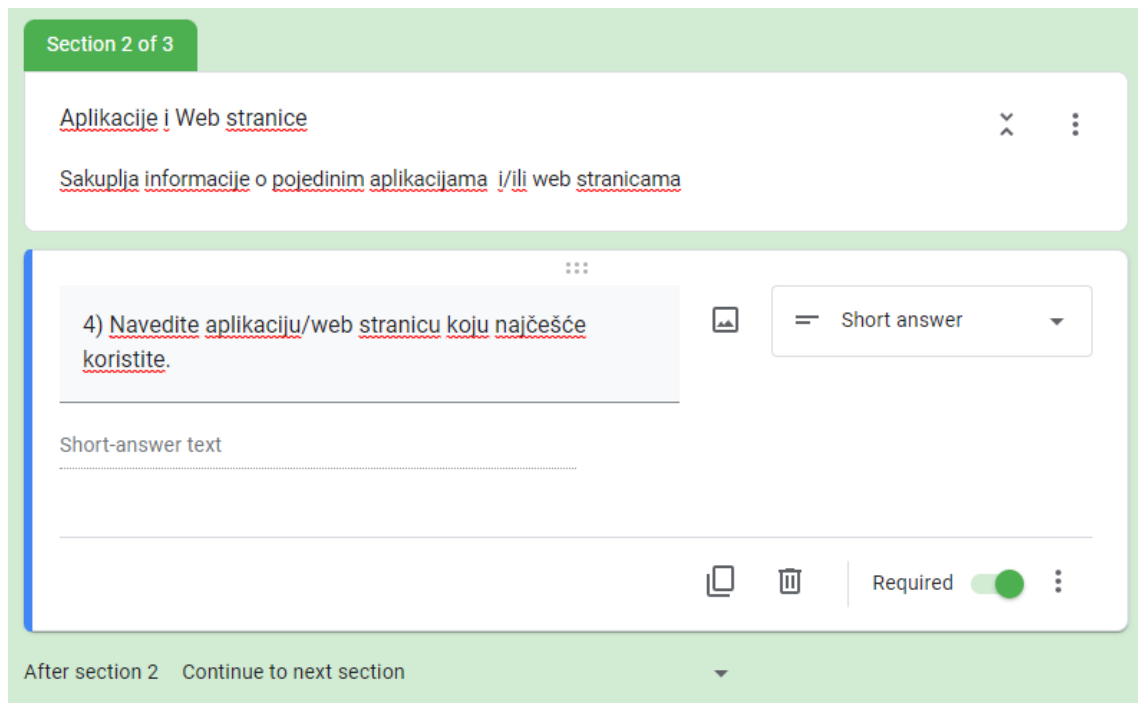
Section 2 of 3

Aplikacije i Web stranice

Sakuplja informacije o pojedinim aplikacijama i/ili web stranicama

4) Navedite aplikaciju/web stranicu koju najčešće koristite.

Short answer

Short-answer text

Required

After section 2 Continue to next section